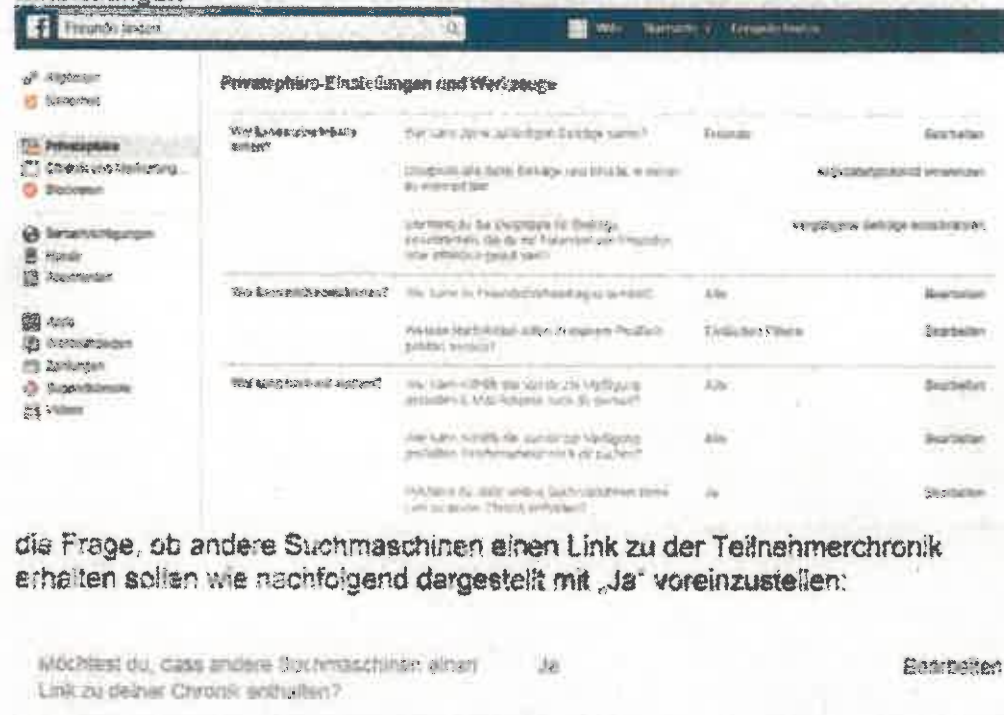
f Freunde finden

Ich Startseite Freunde finden

Allgemein
Sicherheit

Privatsphäre
Chronik und Markierung
Blockieren

Benachrichtigungen
Handy
Abonnenten

Apps
Werbeanzeigen
Zahlungen
Support-Postfach
Videos

Privatsphäre-Einstellungen und Werkzeuge

| | | | |
|---|---|---|---|
| Wer kann meine Inhalte sehen? | Wer kann deine zukünftigen Beiträge sehen? | Freunde | Bearbeiten |
| | Überprüfe alle deine Beiträge und Inhalte, in denen du markiert bist | | Aktivitätenprotokoll verwenden |
| | Möchtest du das Publikum für Beiträge einschränken, die du mit Freunden von Freunden oder öffentlich geteilt hast? | | Vergangene Beiträge einschränken |
| Wer kann mich kontaktieren? | Wer kann dir Freundschaftsanfragen senden? | Alle | Bearbeiten |
| | Welche Nachrichten sollen in meinem Postfach gefiltert werden? | Einfaches Filtern | Bearbeiten |
| Wer kann nach mir suchen? | Wer kann mithilfe der von dir zur Verfügung gestellten E-Mail-Adresse nach dir suchen? | Alle | Bearbeiten |
| | Wer kann mithilfe der von dir zur Verfügung gestellten Telefonnummer nach dir suchen? | Alle | Bearbeiten |
| | Möchtest du, dass andere Suchmaschinen einen Link zu deiner Chronik enthalten? | Ja | Bearbeiten |

die Frage, ob andere Suchmaschinen einen Link zu der Teilnehmerchronik erhalten sollen wie nachfolgend dargestellt mit „Ja" voreinzustellen:

Möchtest du, dass andere Suchmaschinen einen Link zu deiner Chronik enthalten? Ja Bearbeiten